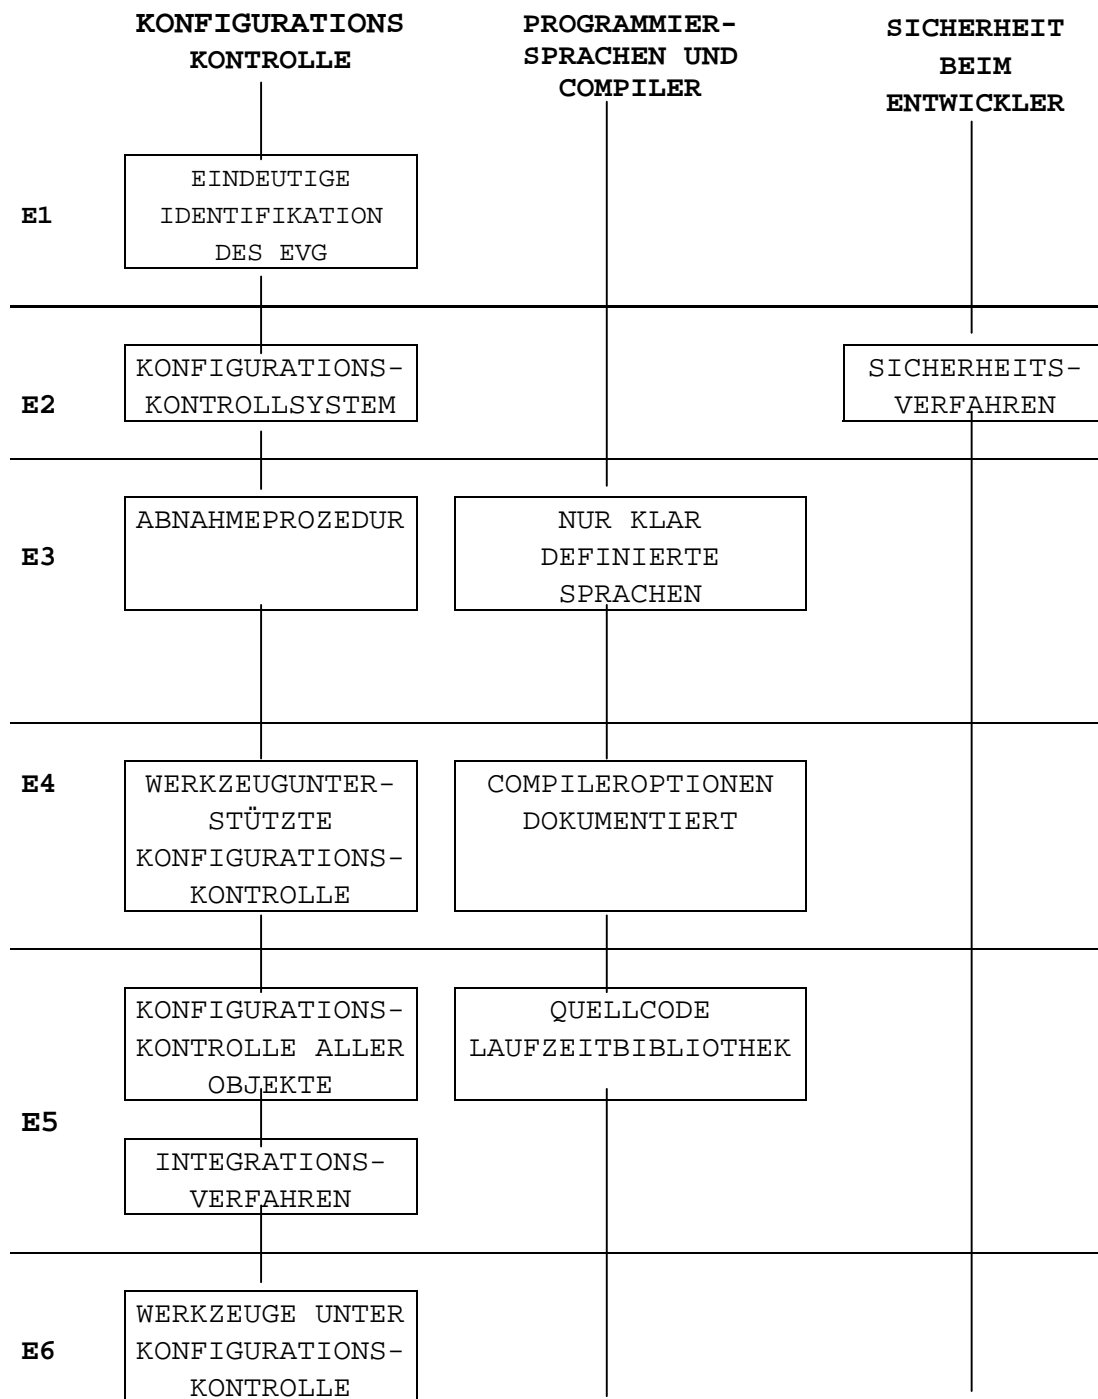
KONFIGURATIONS KONTROLLE

PROGRAMMIER-SPRACHEN UND COMPILER

SICHERHEIT BEIM ENTWICKLER

E1

EINDEUTIGE IDENTIFIKATION DES EVG

E2

KONFIGURATIONS-KONTROLLSYSTEM

SICHERHEITS-VERFAHREN

E3

ABNAHMEPROZEDUR

NUR KLAR DEFINIERTE SPRACHEN

E4

WERKZEUGUNTERSTÜTZTE KONFIGURATIONS-KONTROLLE

COMPILEROPTIONEN DOKUMENTIERT

E5

KONFIGURATIONS-KONTROLLE ALLER OBJEKTE

QUELLCODE LAUFZEITBIBLIOTHEK

INTEGRATIONS-VERFAHREN

E6

WERKZEUGE UNTER KONFIGURATIONS-KONTROLLE